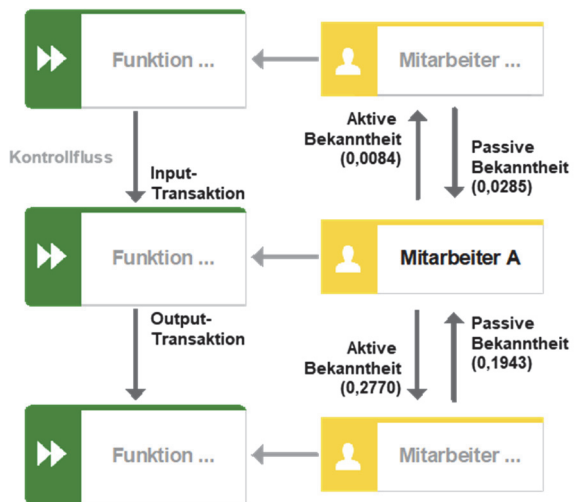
Funktion ...

Mitarbeiter ...

Aktive Bekanntheit (0,0084)

Passive Bekanntheit (0,0285)

Kontrollfluss

Input-Transaktion

Funktion ...

Mitarbeiter A

Output-Transaktion

Aktive Bekanntheit (0,2770)

Passive Bekanntheit (0,1943)

Funktion ...

Mitarbeiter ...